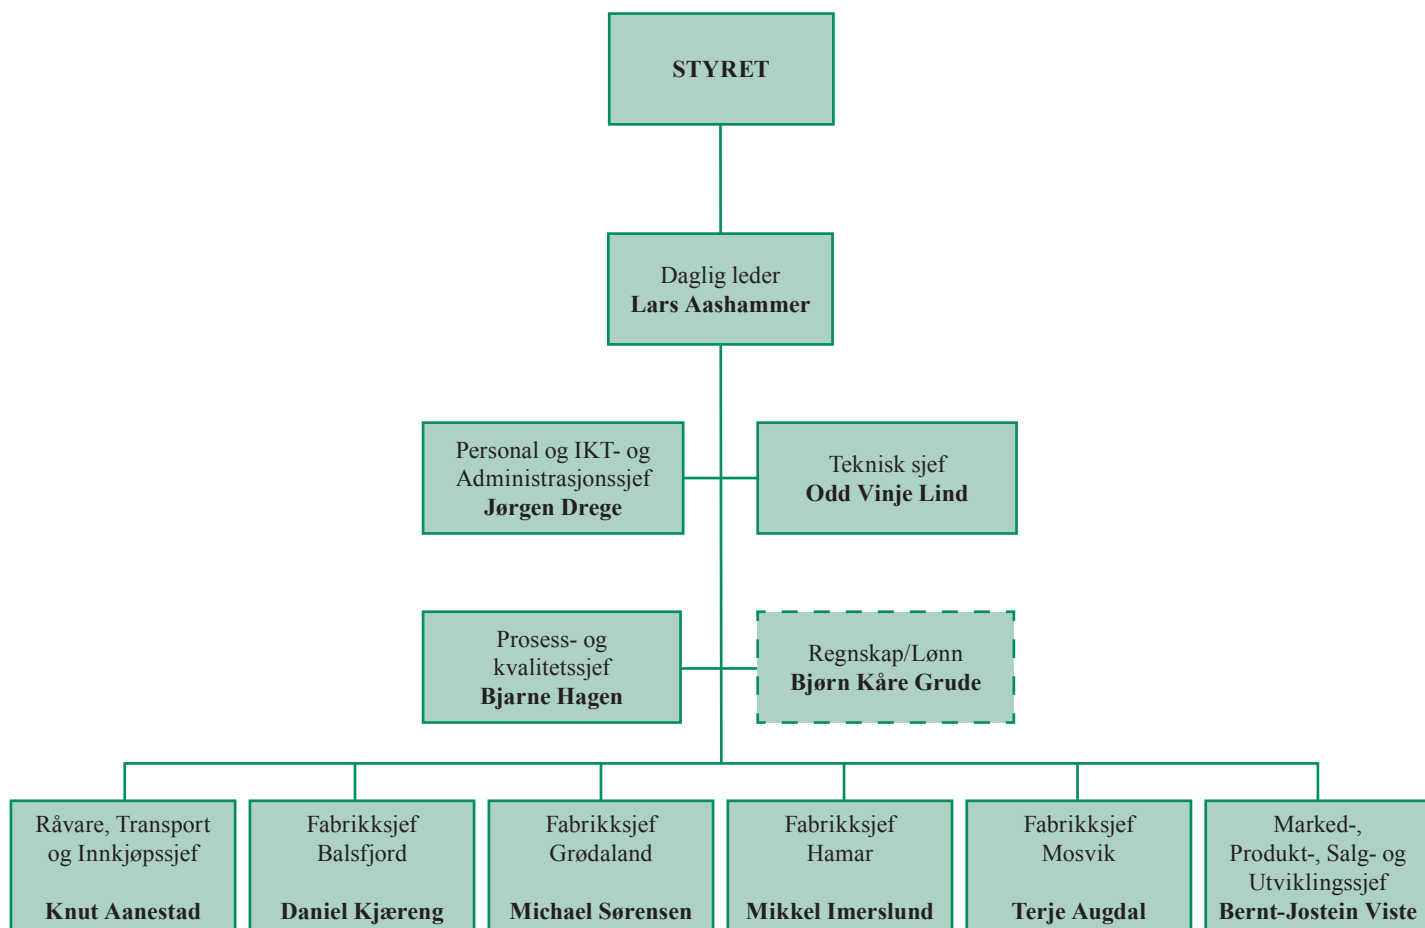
STYRET

Daglig leder
**Lars Aashammer**

Personal og IKT- og Administrasjonssjef
**Jørgen Drege**

Teknisk sjef
**Odd Vinje Lind**

Prosess- og kvalitetssjef
**Bjarne Hagen**

Regnskap/Lønn
**Bjørn Kåre Grude**

Råvare, Transport og Innkjøpssjef
**Knut Aanestad**

Fabrikksjef Balsfjord
**Daniel Kjæreng**

Fabrikksjef Grødaland
**Michael Sørensen**

Fabrikksjef Hamar
**Mikkel Imerslund**

Fabrikksjef Mosvik
**Terje Augdal**

Marked-, Produkt-, Salg- og Utviklingssjef
**Bernt-Jostein Viste**